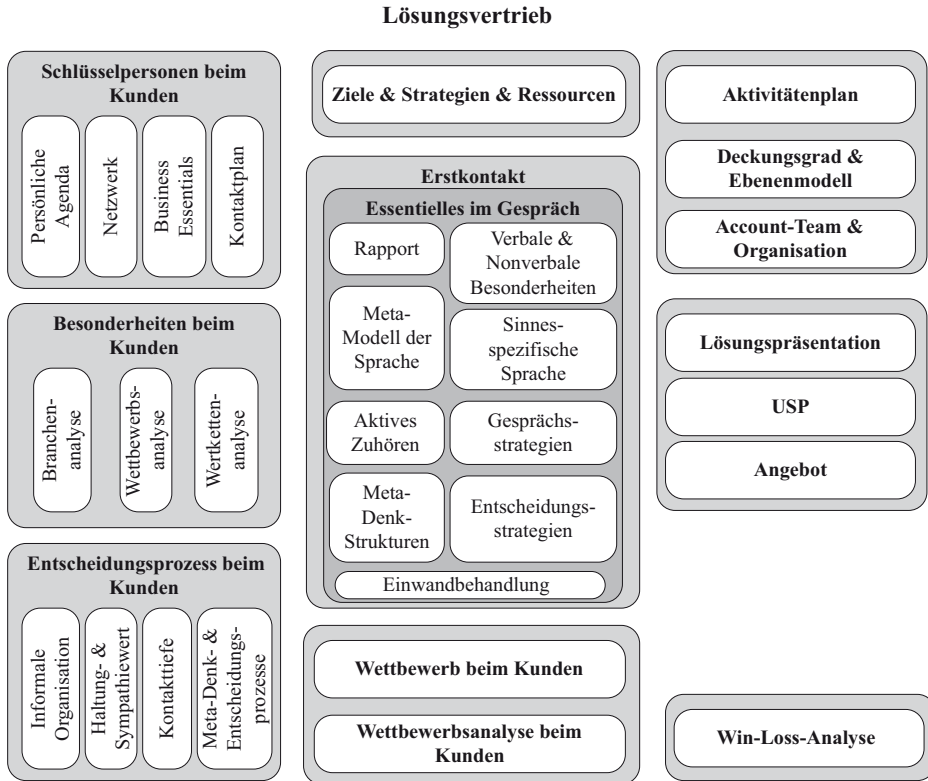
Lösungsvertrieb

Schlüsselpersonen beim Kunden

Persönliche Agenda

Netzwerk

Business Essentials

Kontaktplan

Besonderheiten beim Kunden

Branchenanalyse

Wettbewerbsanalyse

Wertkettenanalyse

Entscheidungsprozess beim Kunden

Informale Organisation

Haltung- & Sympathiewert

Kontakttiefe

Meta-Denk- & Entscheidungsprozesse

Ziele & Strategien & Ressourcen

Erstkontakt

Essentielles im Gespräch

Rapport

Verbale & Nonverbale Besonderheiten

Meta-Modell der Sprache

Sinnesspezifische Sprache

Aktives Zuhören

Gesprächsstrategien

Meta-Denk-Strukturen

Entscheidungsstrategien

Einwandbehandlung

Wettbewerb beim Kunden

Wettbewerbsanalyse beim Kunden

Aktivitätenplan

Deckungsgrad & Ebenenmodell

Account-Team & Organisation

Lösungspräsentation

USP

Angebot

Win-Loss-Analyse